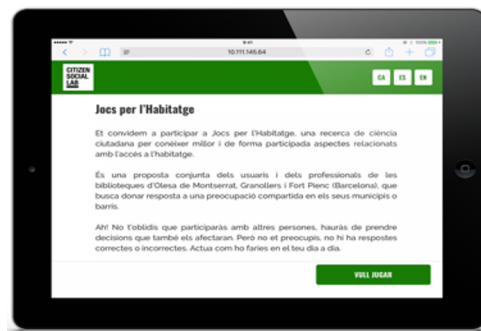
9:41

10.111.145.64

CITIZEN SOCIAL LAB

CA ES EN

Jocs per l'Habitatge

Et convidem a participar a Jocs per l'Habitatge, una recerca de ciència ciutadana per conèixer millor i de forma participada aspectes relacionats amb l'accés a l'habitatge.

És una proposta conjunta dels usuaris i dels professionals de les biblioteques d'Olesa de Montserrat, Granollers i Fort Pienc (Barcelona), que busca donar resposta a una preocupació compartida en els seus municipis o barris.

Ah! No t'oblidis que participaràs amb altres persones, hauràs de prendre decisions que també els afectaran. Però no et preocupis, no hi ha respostes correctes o incorrectes. Actua com ho faries en el teu dia a dia.

VULL JUGAR